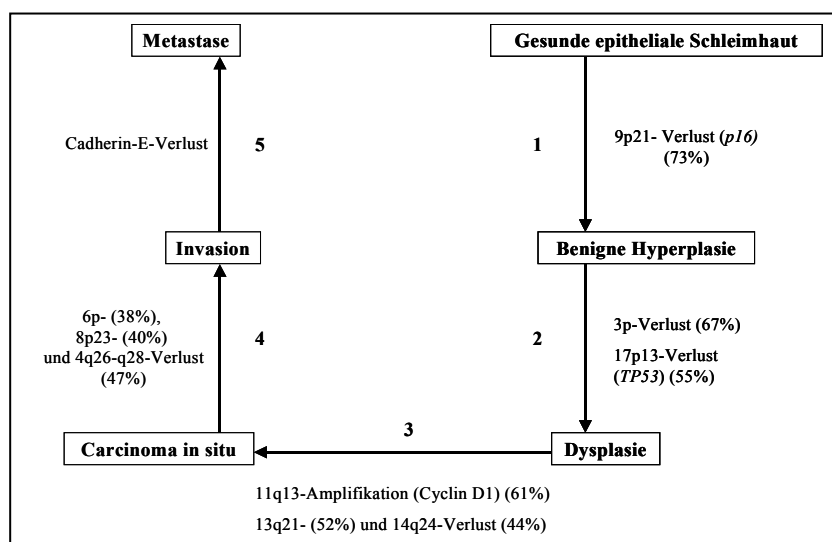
Metastase

Gesunde epitheliale Schleimhaut

Cadherin-E-Verlust

5

1

9p21- Verlust (*p16*) (73%)

Invasion

Benigne Hyperplasie

6p- (38%), 8p23- (40%) und 4q26-q28-Verlust (47%)

4

2

3p-Verlust (67%)

17p13-Verlust (*TP53*) (55%)

3

Carcinoma in situ

Dysplasie

11q13-Amplifikation (Cyclin D1) (61%)

13q21- (52%) und 14q24-Verlust (44%)